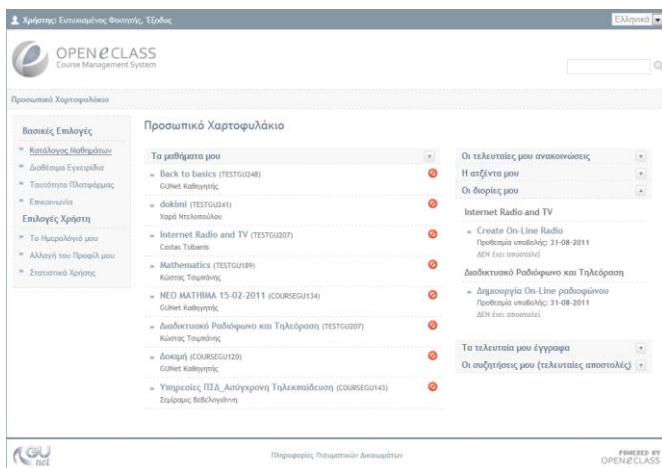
Χρήστης: Ευτυχισμένος Φοιτητής, Έξοδος

Ελληνικά

OPEN eCLASS
Course Management System

Προσωπικό Χαρτοφυλάκιο

Βασικές Επιλογές
Κατάλογος Μαθημάτων
Διαθέσιμα Εγχειρίδια
Ταυτότητα Πλατφόρμας
Επικοινωνία
Επιλογές Χρήστη
Το Ημερολόγιό μου
Αλλαγή του Προφίλ μου
Στατιστικά Χρήσης

Προσωπικό Χαρτοφυλάκιο

Τα μαθήματα μου
Back to basics (TESTGU248)
GUNet Καθηγητής
dokimi (TESTGU241)
Χαρά Ντελοπούλου
Internet Radio and TV (TESTGU207)
Costas Tsibanis
Mathematics (TESTGU189)
Κώστας Τσιμπάνης
ΝΕΟ ΜΑΘΗΜΑ 15-02-2011 (COURSEGU134)
GUNet Καθηγητής
Διαδικτυακό Ραδιόφωνο και Τηλεόραση (TESTGU207)
Κώστας Τσιμπάνης
Δοκιμή (COURSEGU120)
GUNet Καθηγητής
Υπηρεσίες ΠΣΔ_Ασύγχρονη Τηλεκπαίδευση (COURSEGU143)
Σεμίραμις Βεβελογιάννη

Οι τελευταίες μου ανακοινώσεις
Η ατζέντα μου
Οι διορίες μου
Internet Radio and TV
Create On-Line Radio
Προθεσμία υποβολής: 31-08-2011
ΔΕΝ έχει αποσταλεί
Διαδικτυακό Ραδιόφωνο και Τηλεόραση
Δημιουργία On-Line ραδιοφώνου
Προθεσμία υποβολής: 31-08-2011
ΔΕΝ έχει αποσταλεί
Τα τελευταία μου έγγραφα
Οι συζητήσεις μου (τελευταίες αποστολές)

GU net
Πληροφορίες Πνευματικών Δικαιωμάτων
POWERED BY OPEN eCLASS